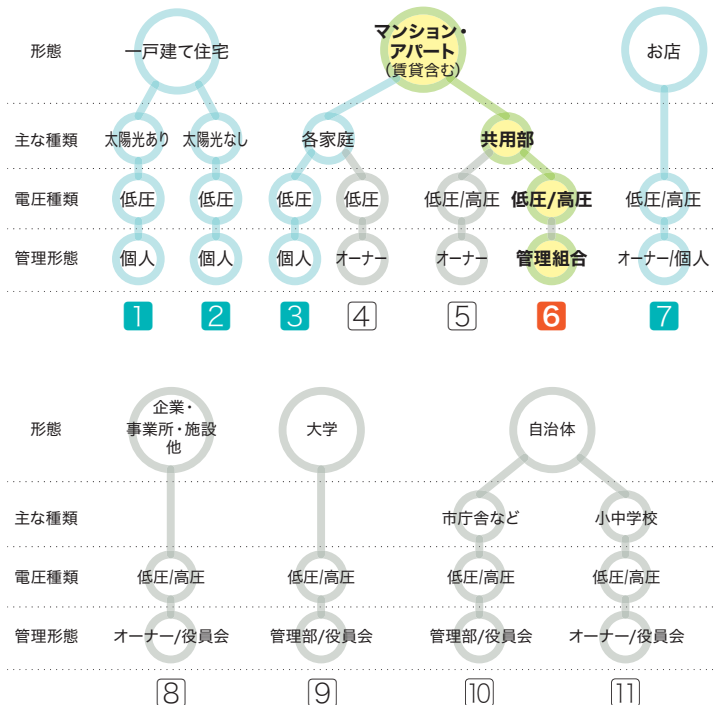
| | | | | | | | |
|---|---|---|---|---|---|---|---|
| 形態 | 一戸建て住宅 | | マンション・アパート（賃貸含む） | | | | お店 |
| 主な種類 | 太陽光あり | 太陽光なし | 各家庭 | | 共用部 | | |
| 電圧種類 | 低圧 | 低圧 | 低圧 | 低圧 | 低圧/高圧 | 低圧/高圧 | 低圧/高圧 |
| 管理形態 | 個人 | 個人 | 個人 | オーナー | オーナー | 管理組合 | オーナー/個人 |
| | 1 | 2 | 3 | 4 | 5 | 6 | 7 |

| | | | | |
|---|---|---|---|---|
| 形態 | 企業・事業所・施設他 | 大学 | 自治体 | |
| 主な種類 | | | 市庁舎など | 小中学校 |
| 電圧種類 | 低圧/高圧 | 低圧/高圧 | 低圧/高圧 | 低圧/高圧 |
| 管理形態 | オーナー/役員会 | 管理部/役員会 | 管理部/役員会 | オーナー/役員会 |
| | 8 | 9 | 10 | 11 |